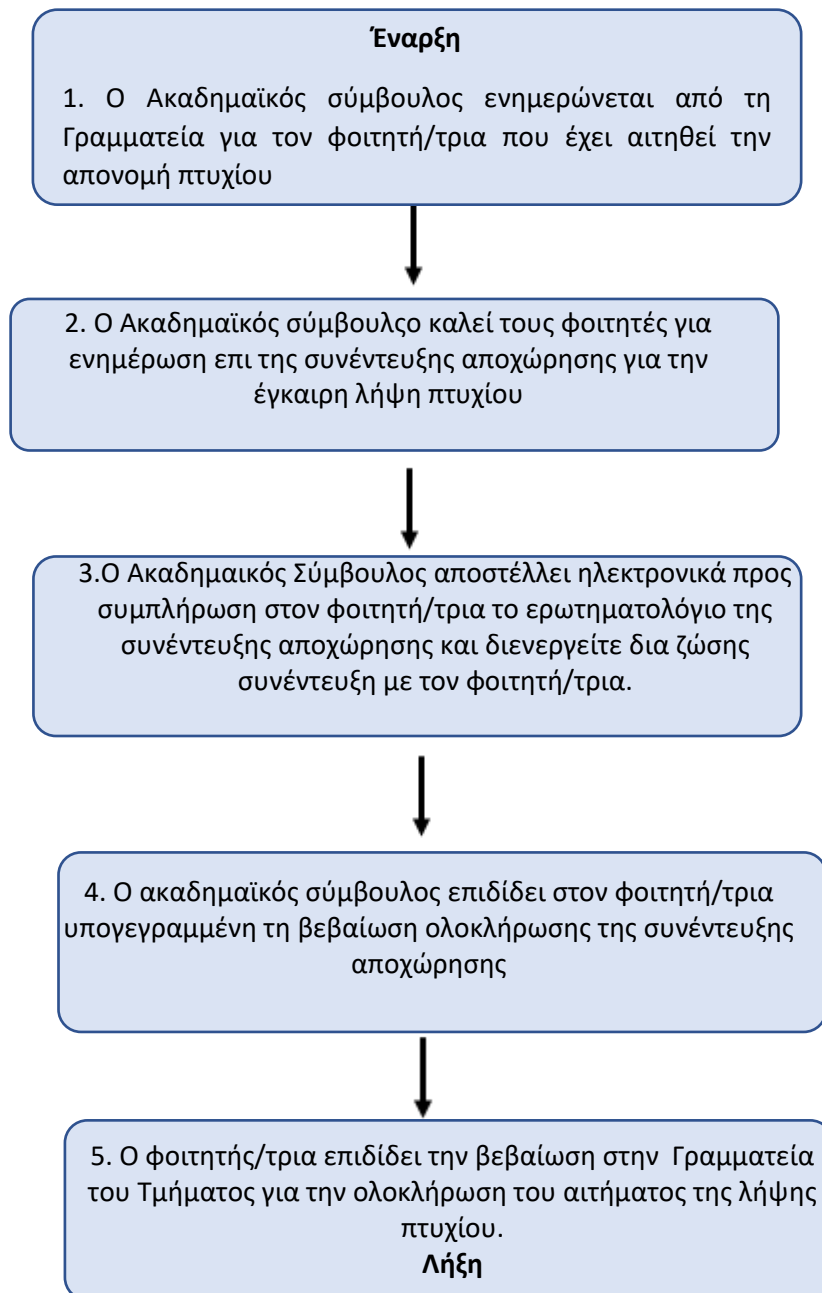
**Έναρξη**

1. Ο Ακαδημαϊκός σύμβουλος ενημερώνεται από τη Γραμματεία για τον φοιτητή/τρια που έχει αιτηθεί την απονομή πτυχίου

2. Ο Ακαδημαϊκός σύμβουλςο καλεί τους φοιτητές για ενημέρωση επι της συνέντευξης αποχώρησης για την έγκαιρη λήψη πτυχίου

3.Ο Ακαδημαικός Σύμβουλος αποστέλλει ηλεκτρονικά προς συμπλήρωση στον φοιτητή/τρια το ερωτηματολόγιο της συνέντευξης αποχώρησης και διενεργείτε δια ζώσης συνέντευξη με τον φοιτητή/τρια.

4. Ο ακαδημαϊκός σύμβουλος επιδίδει στον φοιτητή/τρια υπογεγραμμένη τη βεβαίωση ολοκλήρωσης της συνέντευξης αποχώρησης

5. Ο φοιτητής/τρια επιδίδει την βεβαίωση στην Γραμματεία του Τμήματος για την ολοκλήρωση του αιτήματος της λήψης πτυχίου.
**Λήξη**